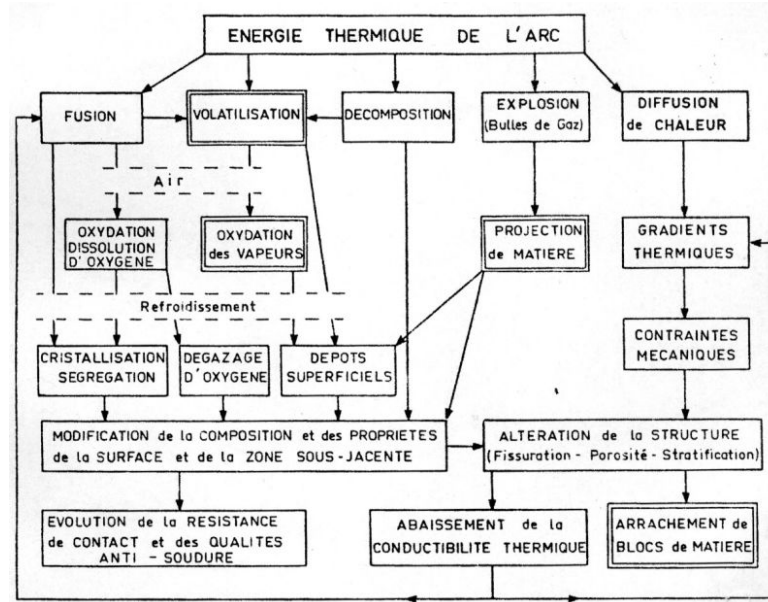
ENERGIE THERMIQUE DE L'ARC

FUSION

VOLATILISATION

DECOMPOSITION

EXPLOSION (Bulles de Gaz)

DIFFUSION de CHALEUR

Air

OXYDATION DISSOLUTION D'OXYGENE

OXYDATION des VAPEURS

PROJECTION de MATIERE

GRADIENTS THERMIQUES

Refroidissement

CONTRAINTES MECANIQUES

CRISTALLISATION SEGREGATION

DEGAZAGE D'OXYGENE

DEPOTS SUPERFICIELS

MODIFICATION de la COMPOSITION et des PROPRIETES de la SURFACE et de la ZONE SOUS-JACENTE

ALTERATION de la STRUCTURE (Fissuration - Porosité - Stratification)

EVOLUTION de la RESISTANCE de CONTACT et des QUALITES ANTI - SOUDURE

ABAISSEMENT de la CONDUCTIBILITE THERMIQUE

ARRACHEMENT de BLOCS de MATIERE